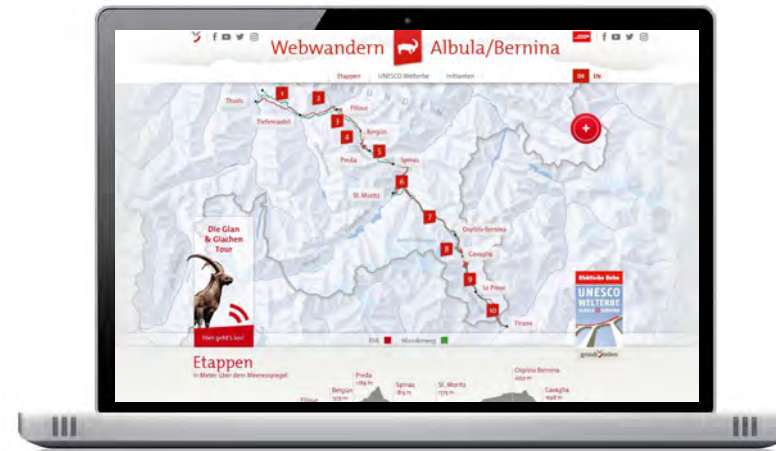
Webwandern Albula/Bernina

Etappen UNESCO Welterbe Initianten

DE EN

Thusis
Tiefencastel
Filisur
Bergün
Preda
Spinas
St. Moritz
Ospizio Bernina
Cavaglia
Le Prese
Tirano

1 2 3 4 5 6 7 8 9 10

Die Gian & Giachen Tour

Hier geht's los!

Rhätische Bahn
UNESCO WELTERBE

RhB Wanderweg

Etappen
in Meter über dem Meeresspiegel

Filisur
Bergün
Preda
Spinas
St. Moritz
Ospizio Bernina
Cavaglia